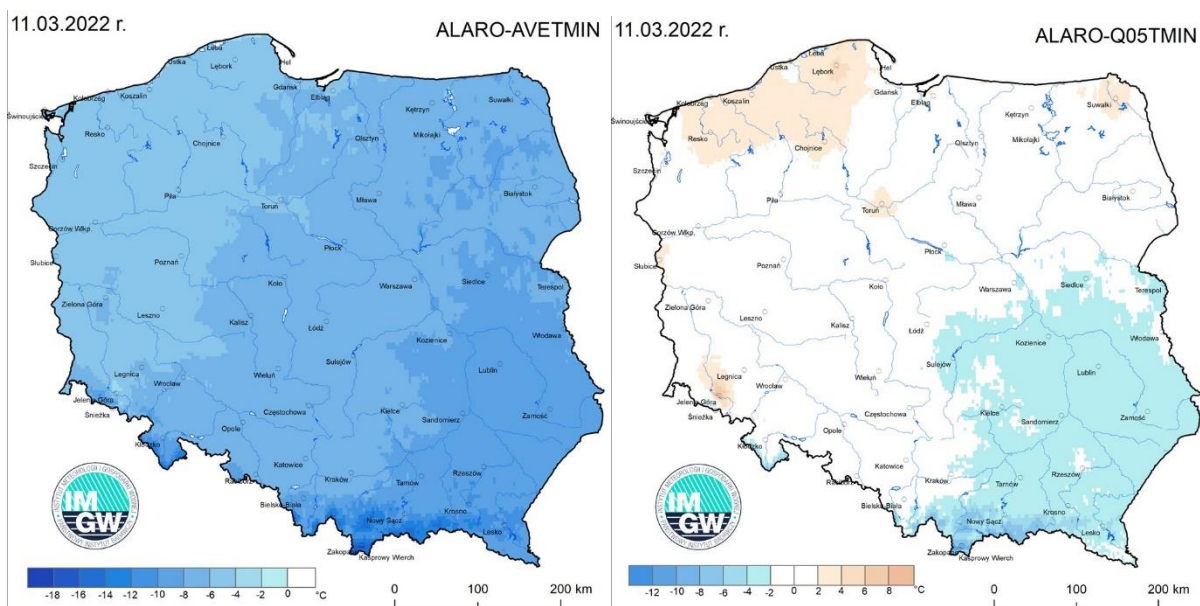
11.03.2022 r.

ALARO-AVETMIN

Łeba Ustka Lębork Hel Gdańsk Kołobrzeg Koszalin Elbląg Kętrzyn Suwałki Świnoujście Resko Mikołajki Olsztyn Chojnice Szczecin Białystok Piła Toruń Mława Gorzów Wlkp. Płock Słubice Poznań Warszawa Siedlce Terespol Koło Zielona Góra Leszno Kalisz Łódź Włodawa Kozienice Sulejów Lublin Legnica Wrocław Wieluń Jelenia Góra Śnieżka Częstochowa Kielce Sandomierz Zamość Kłodzko Opole Katowice Rzeszów Racibórz Kraków Tarnów Bielsko Biała Krosno Nowy Sącz Lesko Zakopane Kasprowy Wierch

IMGW

-18 -16 -14 -12 -10 -8 -6 -4 -2 0 °C

0 100 200 km

11.03.2022 r.

ALARO-Q05TMIN

Łeba Ustka Lębork Hel Gdańsk Kołobrzeg Koszalin Elbląg Kętrzyn Suwałki Świnoujście Resko Mikołajki Olsztyn Chojnice Szczecin Białystok Piła Toruń Mława Gorzów Wlkp. Płock Słubice Poznań Warszawa Siedlce Terespol Koło Zielona Góra Leszno Kalisz Łódź Włodawa Kozienice Sulejów Lublin Legnica Wrocław Wieluń Jelenia Góra Śnieżka Częstochowa Kielce Sandomierz Zamość Kłodzko Opole Katowice Rzeszów Racibórz Kraków Tarnów Bielsko Biała Krosno Nowy Sącz Lesko Zakopane Kasprowy Wierch

IMGW

-12 -10 -8 -6 -4 -2 0 2 4 6 8 °C

0 100 200 km